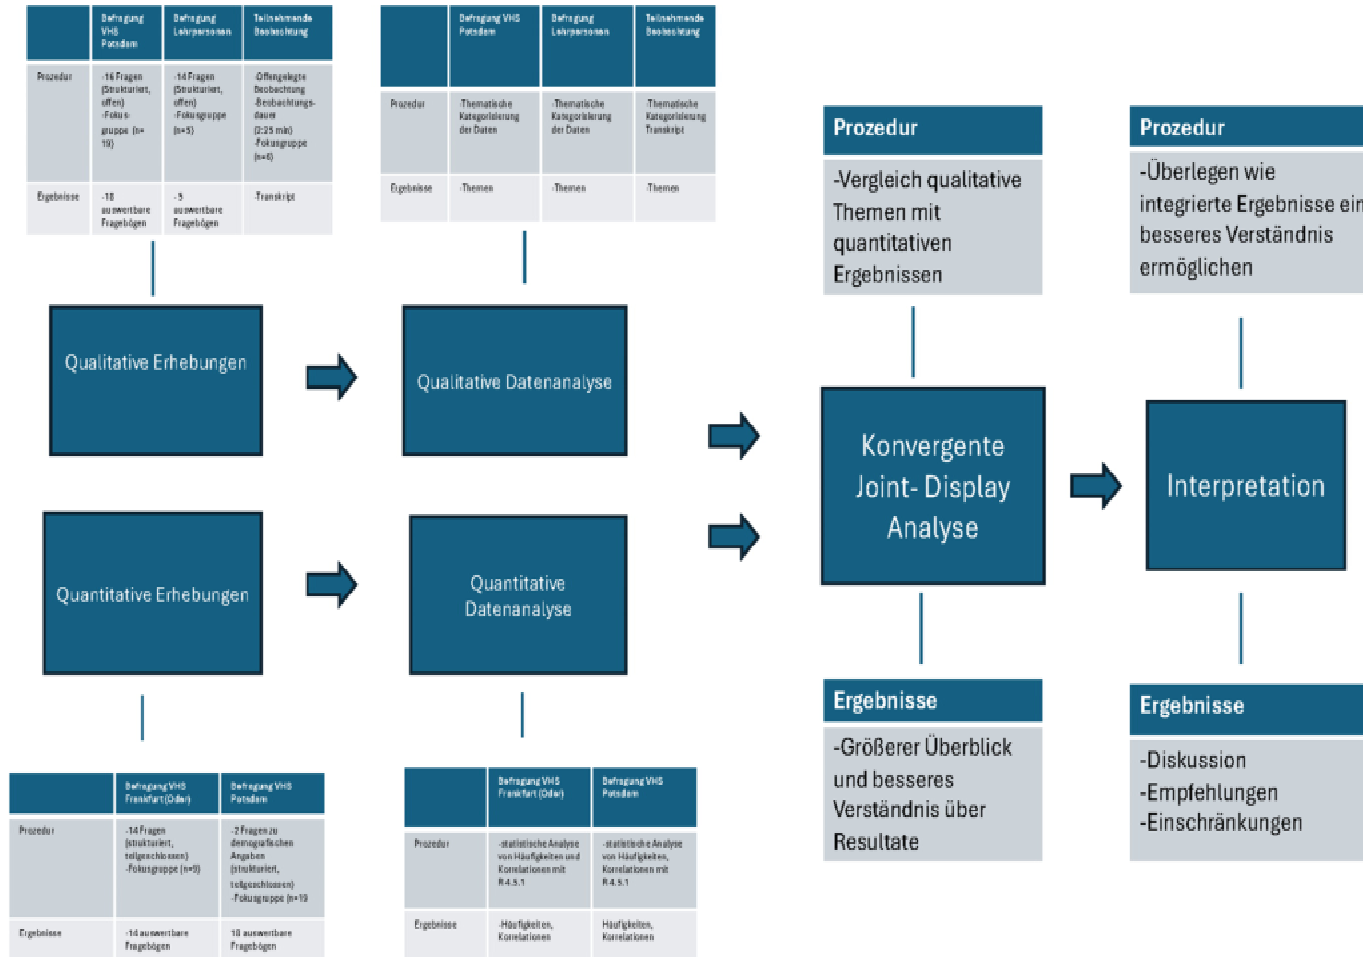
| | Befragung VHS Potsdam | Befragung Lehrpersonen | Teilnehmende Beobachtung |
|---|---|---|---|
| Prozedur | -16 Fragen (strukturiert, offen) -Fokusgruppe (n=19) | -14 Fragen (strukturiert, offen) -Fokusgruppe (n=5) | -Offengelegte Beobachtung -Beobachtungsdauer (2:25 min) -Fokusgruppe (n=6) |
| Ergebnisse | -18 auswertbare Fragebögen | -5 auswertbare Fragebögen | -Transkript |

| | Befragung VHS Potsdam | Befragung Lehrpersonen | Teilnehmende Beobachtung |
|---|---|---|---|
| Prozedur | -Thematische Kategorisierung der Daten | -Thematische Kategorisierung der Daten | -Thematische Kategorisierung Transkript |
| Ergebnisse | -Themen | -Themen | -Themen |

Qualitative Erhebungen

Qualitative Datenanalyse

Quantitative Erhebungen

Quantitative Datenanalyse

| | Befragung VHS Frankfurt (Oder) | Befragung VHS Potsdam |
|---|---|---|
| Prozedur | -14 Fragen (strukturiert, teilgeschlossen) -Fokusgruppe (n=9) | -7 Fragen zu demografischen Angaben (strukturiert, teilgeschlossen) -Fokusgruppe (n=19 |
| Ergebnisse | -14 auswertbare Fragebögen | 18 auswertbare Fragebögen |

| | Befragung VHS Frankfurt (Oder) | Befragung VHS Potsdam |
|---|---|---|
| Prozedur | -statistische Analyse von Häufigkeiten und Korrelationen mit R 4.5.1 | -statistische Analyse von Häufigkeiten, Korrelationen mit R 4.5.1 |
| Ergebnisse | -Häufigkeiten, Korrelationen | Häufigkeiten, Korrelationen |

Prozedur
-Vergleich qualitative Themen mit quantitativen Ergebnissen

Konvergente Joint- Display Analyse

Ergebnisse
-Größerer Überblick und besseres Verständnis über Resultate

Prozedur
-Überlegen wie integrierte Ergebnisse ein besseres Verständnis ermöglichen

Interpretation

Ergebnisse
-Diskussion
-Empfehlungen
-Einschränkungen